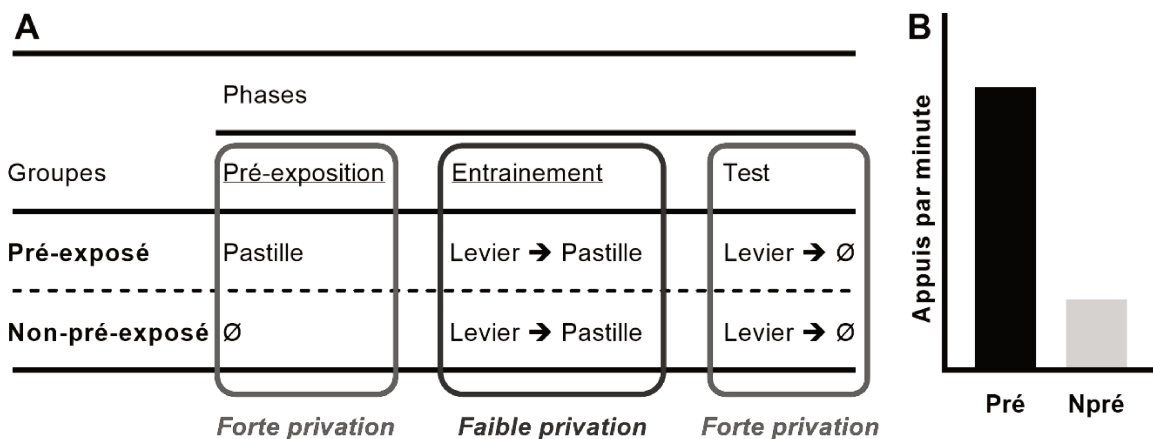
A

Phases

| Groupes | Pré-exposition | Entrainement | Test |
|---|---|---|---|
| **Pré-exposé** | Pastille | Levier → Pastille | Levier → Ø |
| **Non-pré-exposé** | Ø | Levier → Pastille | Levier → Ø |

*Forte privation* *Faible privation* *Forte privation*

B

Appuis par minute

Pré Npré